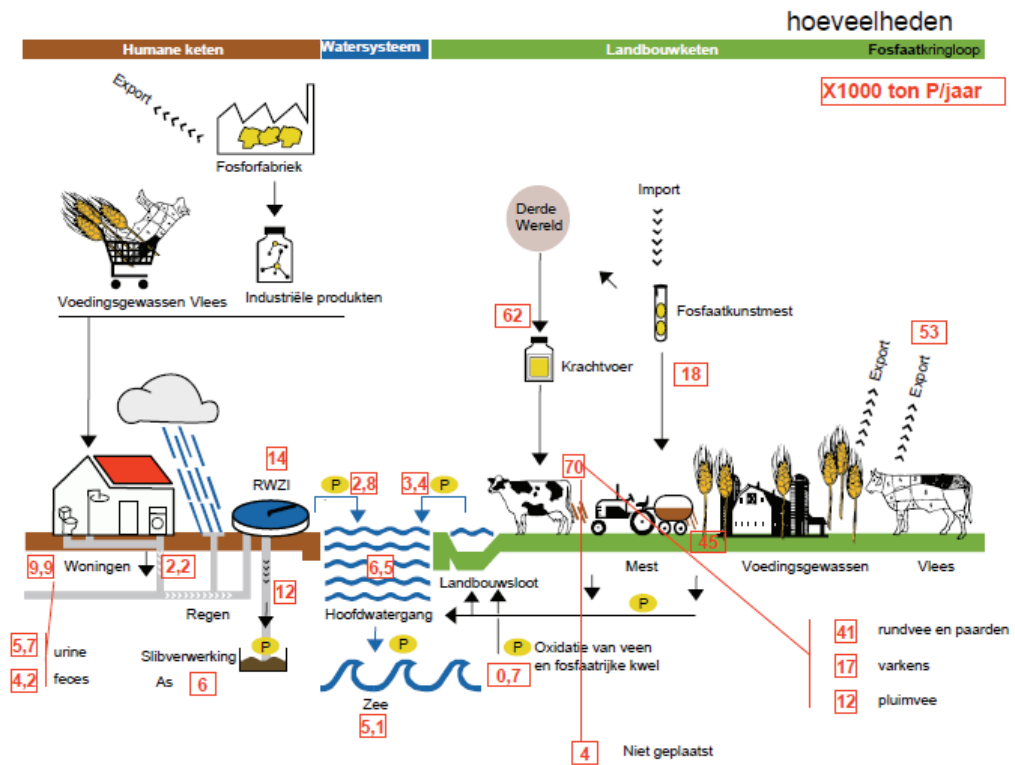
hoeveelheden

Humane keten

Watersysteem

Landbouwketen

Fosfaatkringloop

X1000 ton P/jaar

Export

Fosforfabriek

Industriële produkten

Voedingsgewassen Vlees

Derde Wereld

Import

62

Krachtvoer

Fosfaatkunstmest

18

53

Export

Export

14

RWZI

P 2,8

3,4 P

70

45

9,9 Woningen

2,2

Regen

12

6,5

Landbouwsloot

Hoofdwatergang

Mest

Voedingsgewassen

Vlees

P

5,7 urine

4,2 feces

Slibverwerking P

As 6

P

Zee

5,1

P Oxidatie van veen en fosfaatrijke kwel

0,7

41 rundvee en paarden

17 varkens

12 pluimvee

4 Niet geplaatst